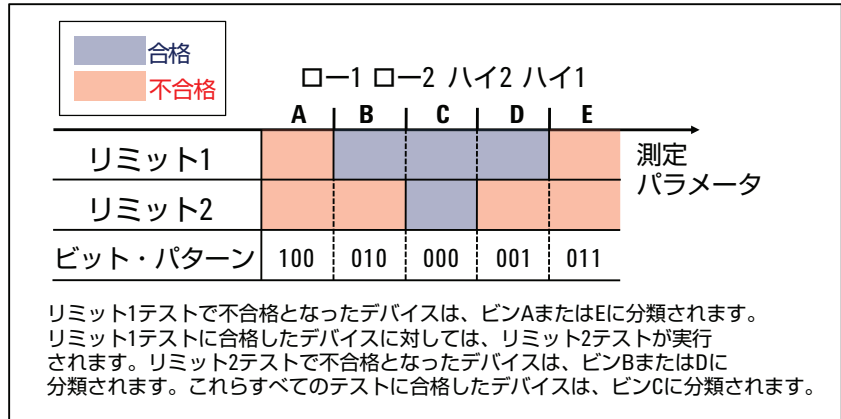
合格
不合格

ロー1 ロー2 ハイ2 ハイ1

| | A | B | C | D | E |
|---|---|---|---|---|---|
| リミット1 | | | | | |
| リミット2 | | | | | |
| ビット・パターン | 100 | 010 | 000 | 001 | 011 |

測定パラメータ

リミット1テストで不合格となったデバイスは、ビンAまたはEに分類されます。リミット1テストに合格したデバイスに対しては、リミット2テストが実行されます。リミット2テストで不合格となったデバイスは、ビンBまたはDに分類されます。これらすべてのテストに合格したデバイスは、ビンCに分類されます。